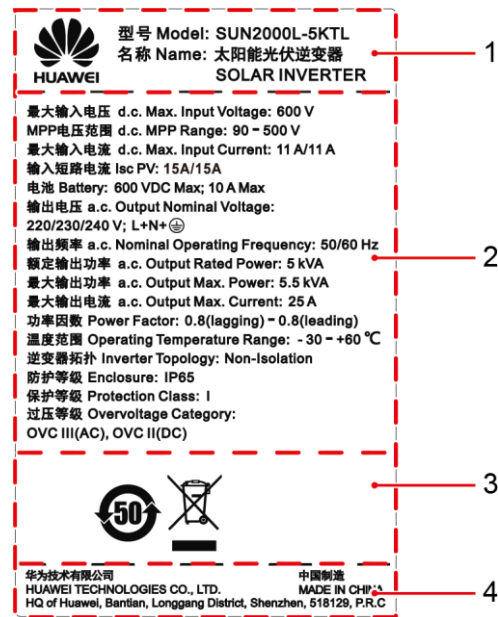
HUAWEI

型号 Model: SUN2000L-5KTL
名称 Name: 太阳能光伏逆变器
SOLAR INVERTER

1

最大输入电压 d.c. Max. Input Voltage: 600 V
MPP电压范围 d.c. MPP Range: 90 – 500 V
最大输入电流 d.c. Max. Input Current: 11 A/11 A
输入短路电流 Isc PV: 15A/15A
电池 Battery: 600 VDC Max; 10 A Max
输出电压 a.c. Output Nominal Voltage: 220/230/240 V; L+N+⏚
输出频率 a.c. Nominal Operating Frequency: 50/60 Hz
额定输出功率 a.c. Output Rated Power: 5 kVA
最大输出功率 a.c. Output Max. Power: 5.5 kVA
最大输出电流 a.c. Output Max. Current: 25 A
功率因数 Power Factor: 0.8(lagging) – 0.8(leading)
温度范围 Operating Temperature Range: - 30 – +60 ℃
逆变器拓扑 Inverter Topology: Non-Isolation
防护等级 Enclosure: IP65
保护等级 Protection Class: I
过压等级 Overvoltage Category: OVC III(AC), OVC II(DC)

2

50

3

华为技术有限公司
HUAWEI TECHNOLOGIES CO., LTD.
HQ of Huawei, Bantian, Longgang District, Shenzhen, 518129, P.R.C

中国制造
MADE IN CHINA

4